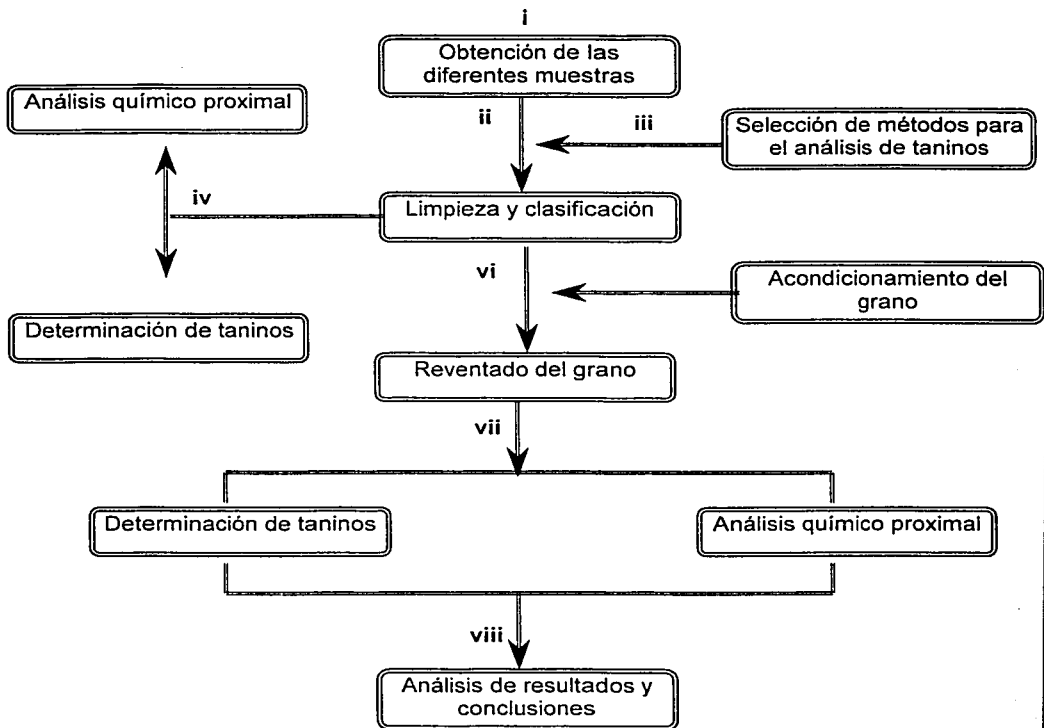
i

Obtención de las diferentes muestras

Análisis químico proximal

ii

iii

Selección de métodos para el análisis de taninos

iv

Limpieza y clasificación

vi

Acondicionamiento del grano

Determinación de taninos

Reventado del grano

vii

Determinación de taninos

Análisis químico proximal

viii

Análisis de resultados y conclusiones